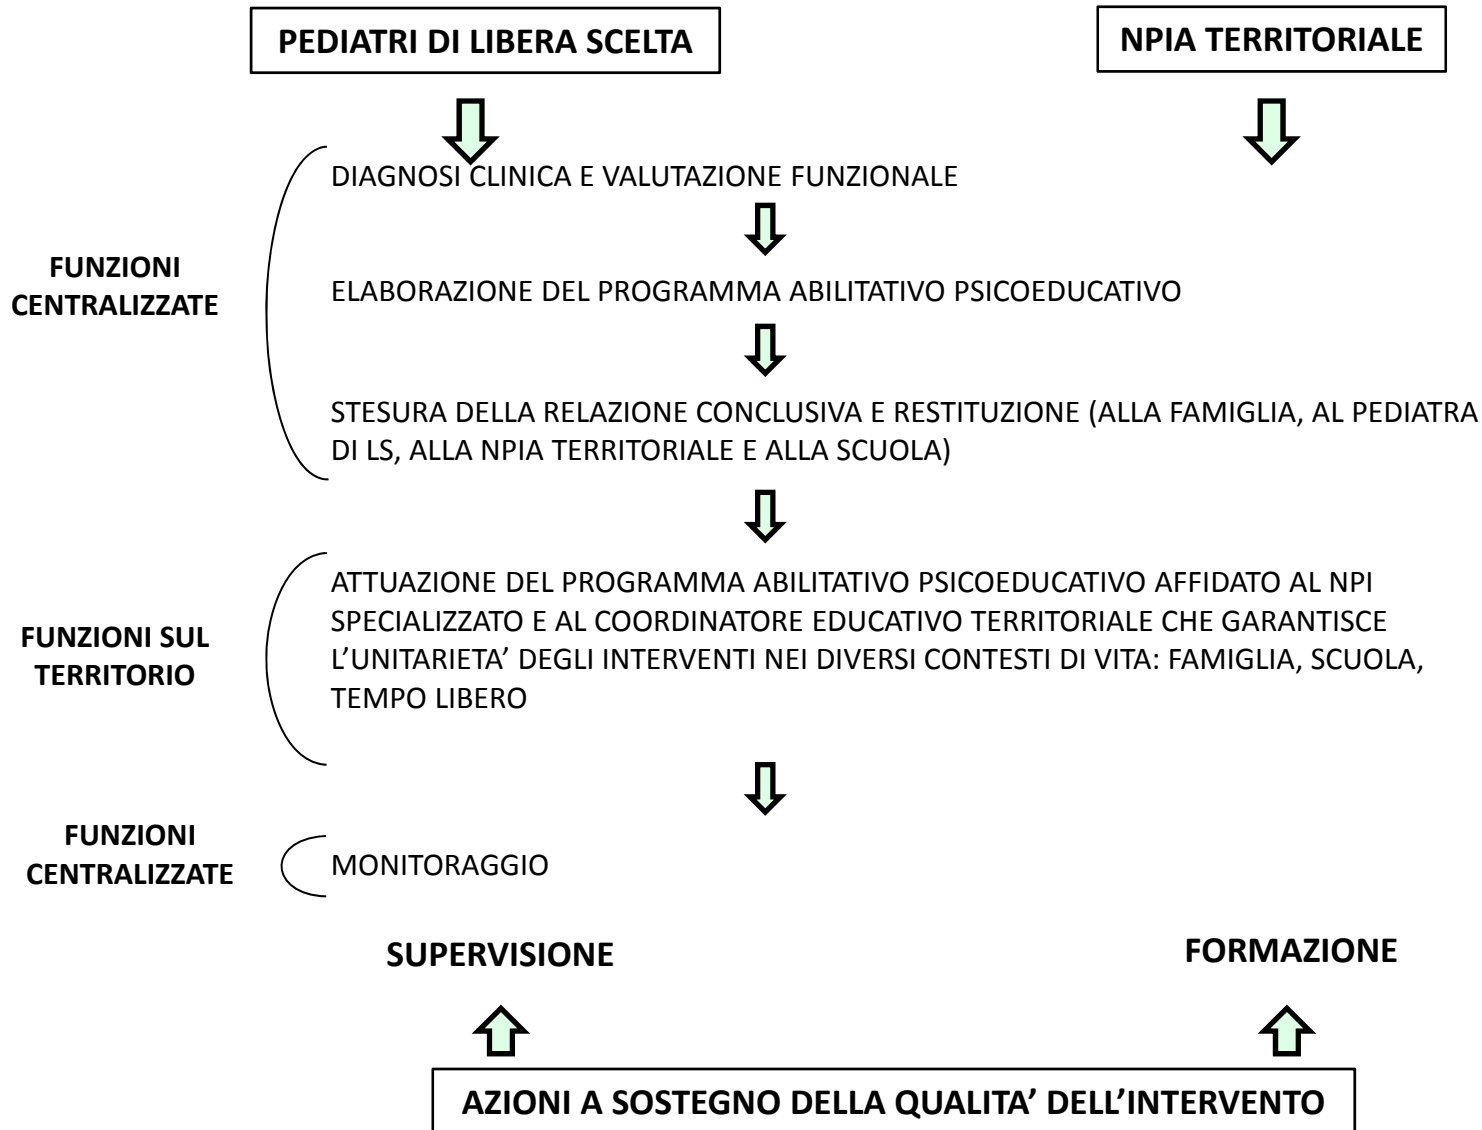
PEDIATRI DI LIBERA SCELTA

NPIA TERRITORIALE

FUNZIONI CENTRALIZZATE

DIAGNOSI CLINICA E VALUTAZIONE FUNZIONALE

ELABORAZIONE DEL PROGRAMMA ABILITATIVO PSICOEDUCATIVO

STESURA DELLA RELAZIONE CONCLUSIVA E RESTITUZIONE (ALLA FAMIGLIA, AL PEDIATRA DI LS, ALLA NPIA TERRITORIALE E ALLA SCUOLA)

FUNZIONI SUL TERRITORIO

ATTUAZIONE DEL PROGRAMMA ABILITATIVO PSICOEDUCATIVO AFFIDATO AL NPI SPECIALIZZATO E AL COORDINATORE EDUCATIVO TERRITORIALE CHE GARANTISCE L'UNITARIETA' DEGLI INTERVENTI NEI DIVERSI CONTESTI DI VITA: FAMIGLIA, SCUOLA, TEMPO LIBERO

FUNZIONI CENTRALIZZATE

MONITORAGGIO

SUPERVISIONE

FORMAZIONE

AZIONI A SOSTEGNO DELLA QUALITA' DELL'INTERVENTO